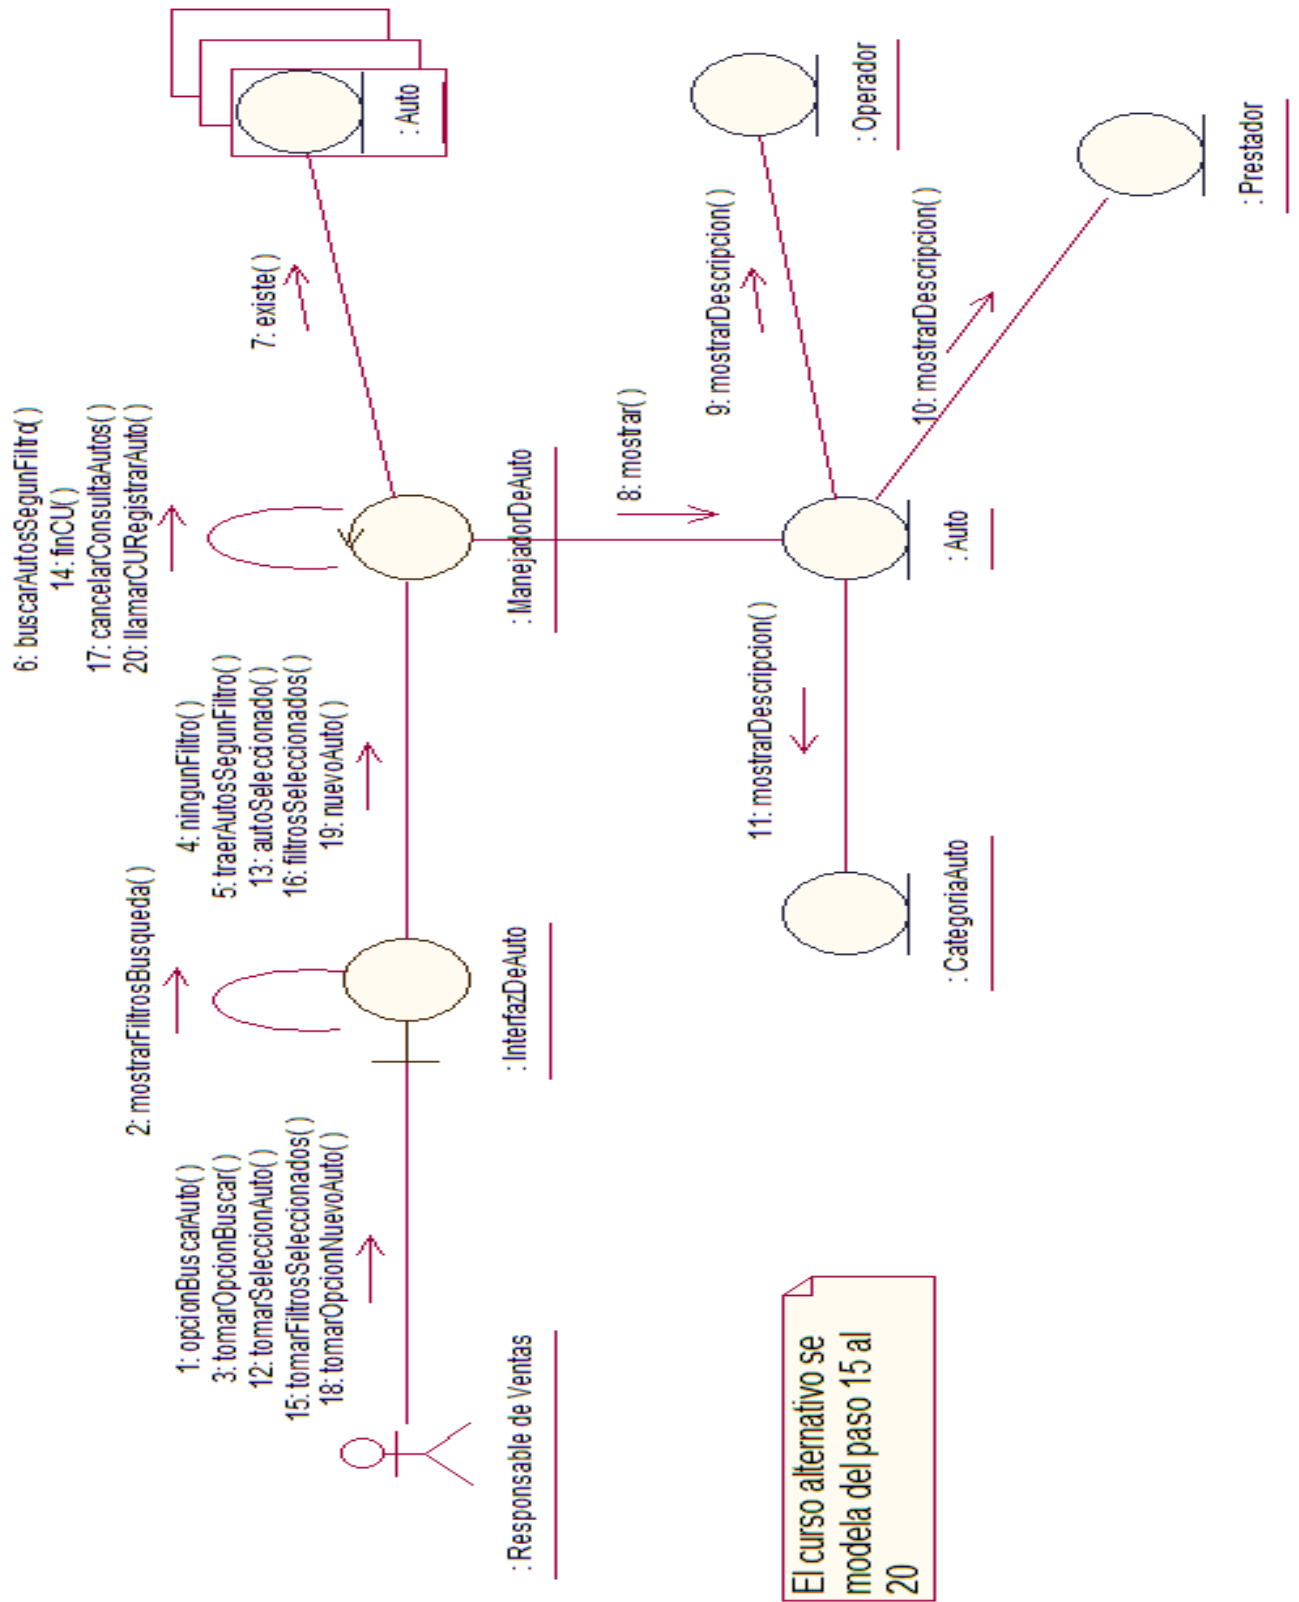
: Auto

: Operador

: Prestador

7: existe( )

9: mostrarDescripcion( )

10: mostrarDescripcion( )

6: buscarAutosSegunFiltro( )
14: finCU( )
17: cancelarConsultaAutos( )
20: llamarCURegistrarAuto( )

8: mostrar( )

: ManejadorDeAuto

: Auto

4: ningunFiltro( )
5: traerAutosSegunFiltro( )
13: autoSeleccionado( )
16: filtrosSeleccionados( )
19: nuevoAuto( )

11: mostrarDescripcion( )

2: mostrarFiltrosBusqueda( )

: InterfazDeAuto

: CategoriaAuto

1: opcionBuscarAuto( )
3: tomarOpcionBuscar( )
12: tomarSeleccionAuto( )
15: tomarFiltrosSeleccionados( )
18: tomarOpcionNuevoAuto( )

: Responsable de Ventas

El curso alternativo se modela del paso 15 al 20